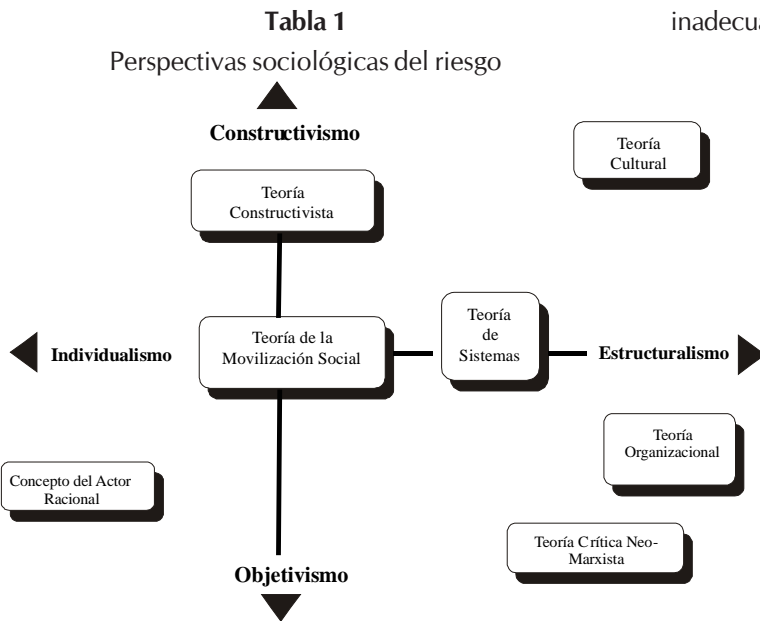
**Tabla 1**

inadecua

Perspectivas sociológicas del riesgo

**Constructivismo**

Teoría Cultural

Teoría Constructivista

**Individualismo**

Teoría de la Movilización Social

Teoría de Sistemas

**Estructuralismo**

Teoría Organizacional

Concepto del Actor Racional

Teoría Crítica Neo-Marxista

**Objetivismo**